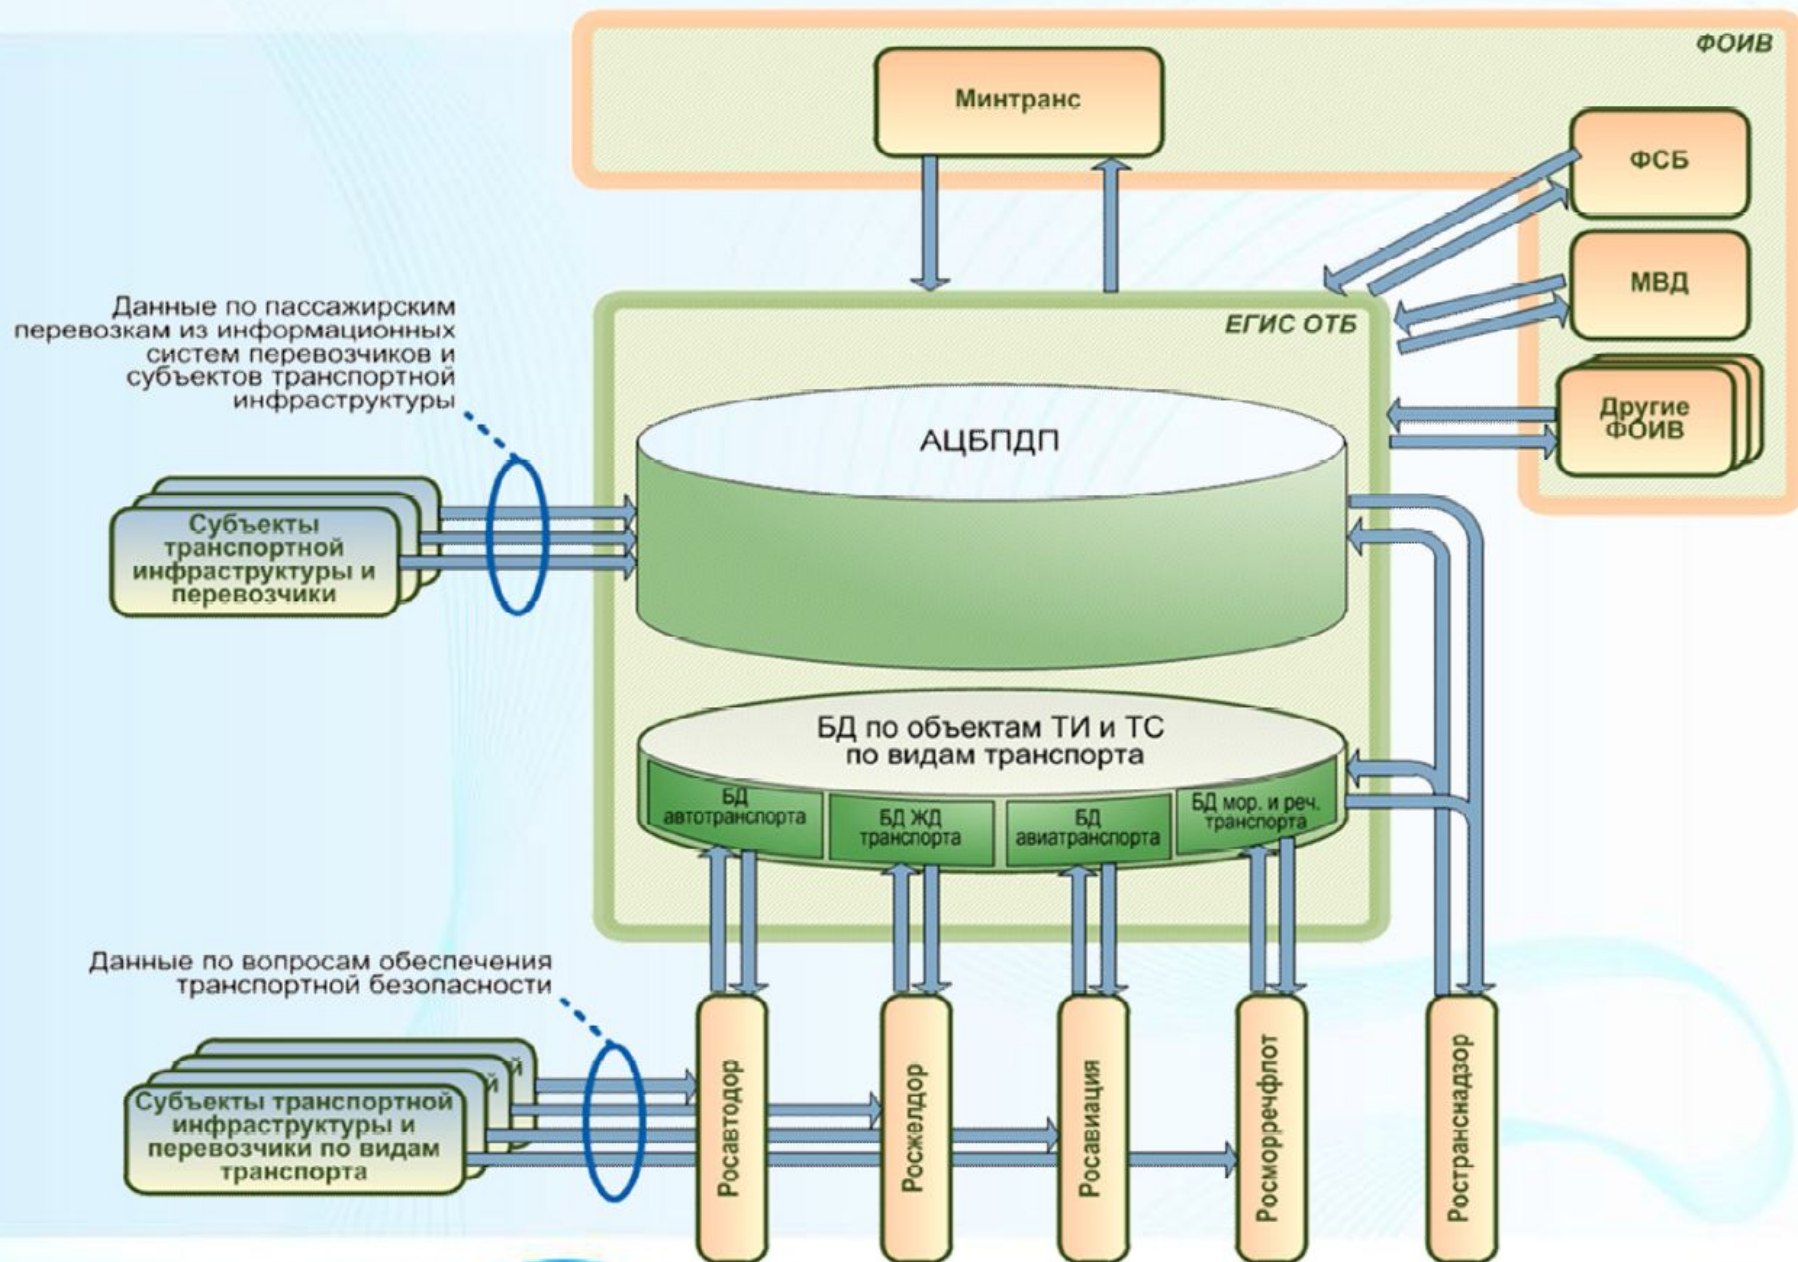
ФОИВ

Минтранс

ФСБ

МВД

Другие ФОИВ

ЕГИС ОТБ

Данные по пассажирским перевозкам из информационных систем перевозчиков и субъектов транспортной инфраструктуры

АЦБПДП

Субъекты транспортной инфраструктуры и перевозчики

БД по объектам ТИ и ТС по видам транспорта

БД автотранспорта

БД ЖД транспорта

БД авиатранспорта

БД мор. и реч. транспорта

Данные по вопросам обеспечения транспортной безопасности

Субъекты транспортной инфраструктуры и перевозчики по видам транспорта

Росавтодор

Росжелдор

Росавиация

Росморречфлот

Ространснадзор